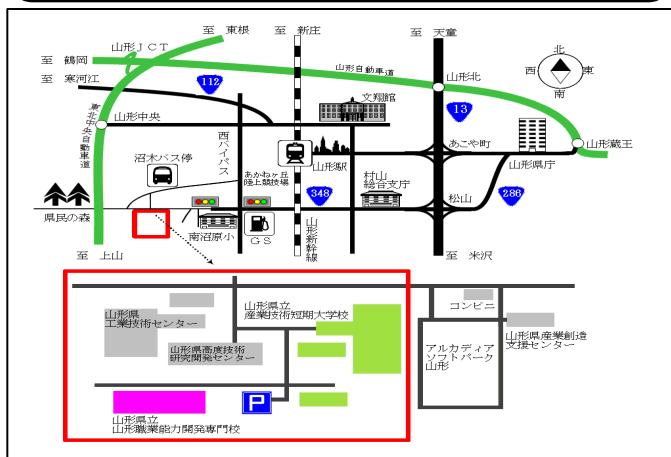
至 東根
至 新庄
至 天童
北
西
東
南
至 鶴岡
山形ＪＣＴ
山形自動車道
至 寒河江
112
山形北
東北中央自動車道
文翔館
13
山形中央
西バイパス
あこや町
山形蔵王
沼木バス停
あかねヶ丘陸上競技場
山形駅
村山総合支庁
山形県庁
348
松山
286
県民の森
南沼原小
ＧＳ
山形新幹線
至 上山
至 米沢
コンビニ
山形県立産業技術短期大学校
山形県工業技術センター
山形県産業創造支援センター
アルカディアソフトパーク山形
山形県高度技術研究開発センター
P
山形県立山形職業能力開発専門校